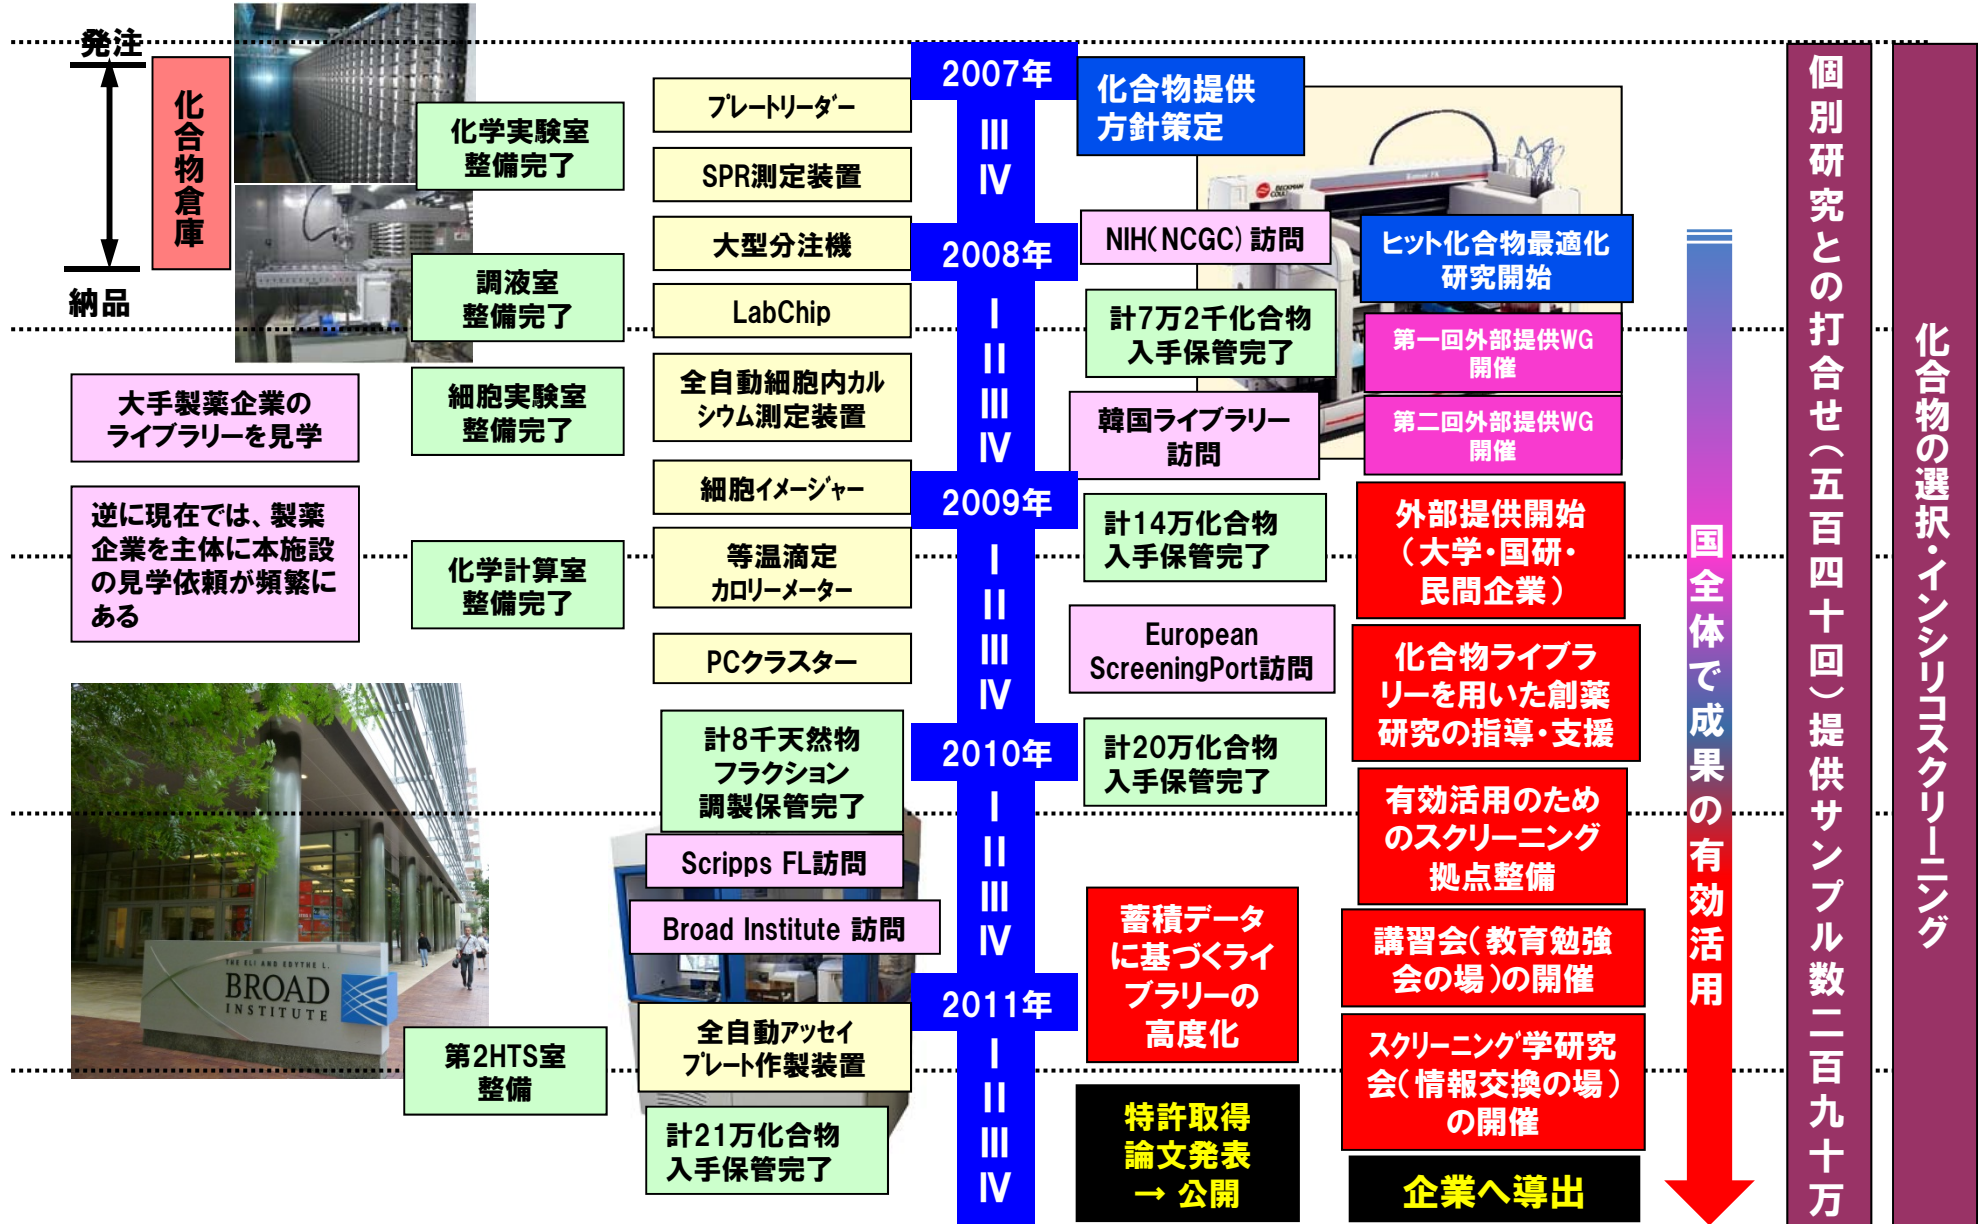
発注

納品

化合物倉庫

化学実験室整備完了

調液室整備完了

細胞実験室整備完了

化学計算室整備完了

第2HTS室整備

大手製薬企業のライブラリーを見学

逆に現在では、製薬企業を主体に本施設の見学依頼が頻繁にある

BROAD INSTITUTE

プレートリーダー

SPR測定装置

大型分注機

LabChip

全自動細胞内カルシウム測定装置

細胞イメージャー

等温滴定カロリーメーター

PCクラスター

計8千天然物フラクション調製保管完了

Scripps FL訪問

Broad Institute 訪問

全自動アッセイプレート作製装置

計21万化合物入手保管完了

2007年
III
IV
2008年
I
II
III
IV
2009年
I
II
III
IV
2010年
I
II
III
IV
2011年
I
II
III
IV

化合物提供方針策定

NIH(NCGC)訪問

計7万2千化合物入手保管完了

韓国ライブラリー訪問

計14万化合物入手保管完了

European ScreeningPort訪問

計20万化合物入手保管完了

蓄積データに基づくライブラリーの高度化

特許取得
論文発表
→ 公開

ヒット化合物最適化研究開始

第一回外部提供WG開催

第二回外部提供WG開催

外部提供開始(大学・国研・民間企業)

化合物ライブラリーを用いた創薬研究の指導・支援

有効活用のためのスクリーニング拠点整備

講習会(教育勉強会の場)の開催

スクリーニング学研究会(情報交換の場)の開催

企業へ導出

国全体で成果の有効活用

個別研究との打合せ(五百四十回)提供サンプル数二百九十万

化合物の選択・インシリコスクリーニング